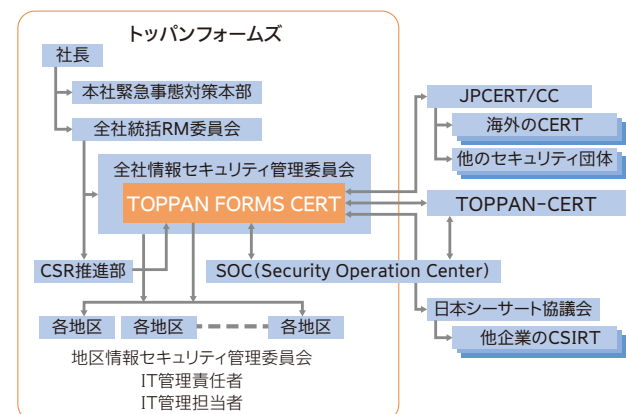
トッパンフォームズ

社長

本社緊急事態対策本部

全社統括RM委員会

全社情報セキュリティ管理委員会

TOPPAN FORMS CERT

CSR推進部

SOC(Security Operation Center)

各地区

各地区

各地区

地区情報セキュリティ管理委員会
IT管理責任者
IT管理担当者

JPCERT/CC

海外のCERT

他のセキュリティ団体

TOPPAN-CERT

日本シーサート協議会

他企業のCSIRT